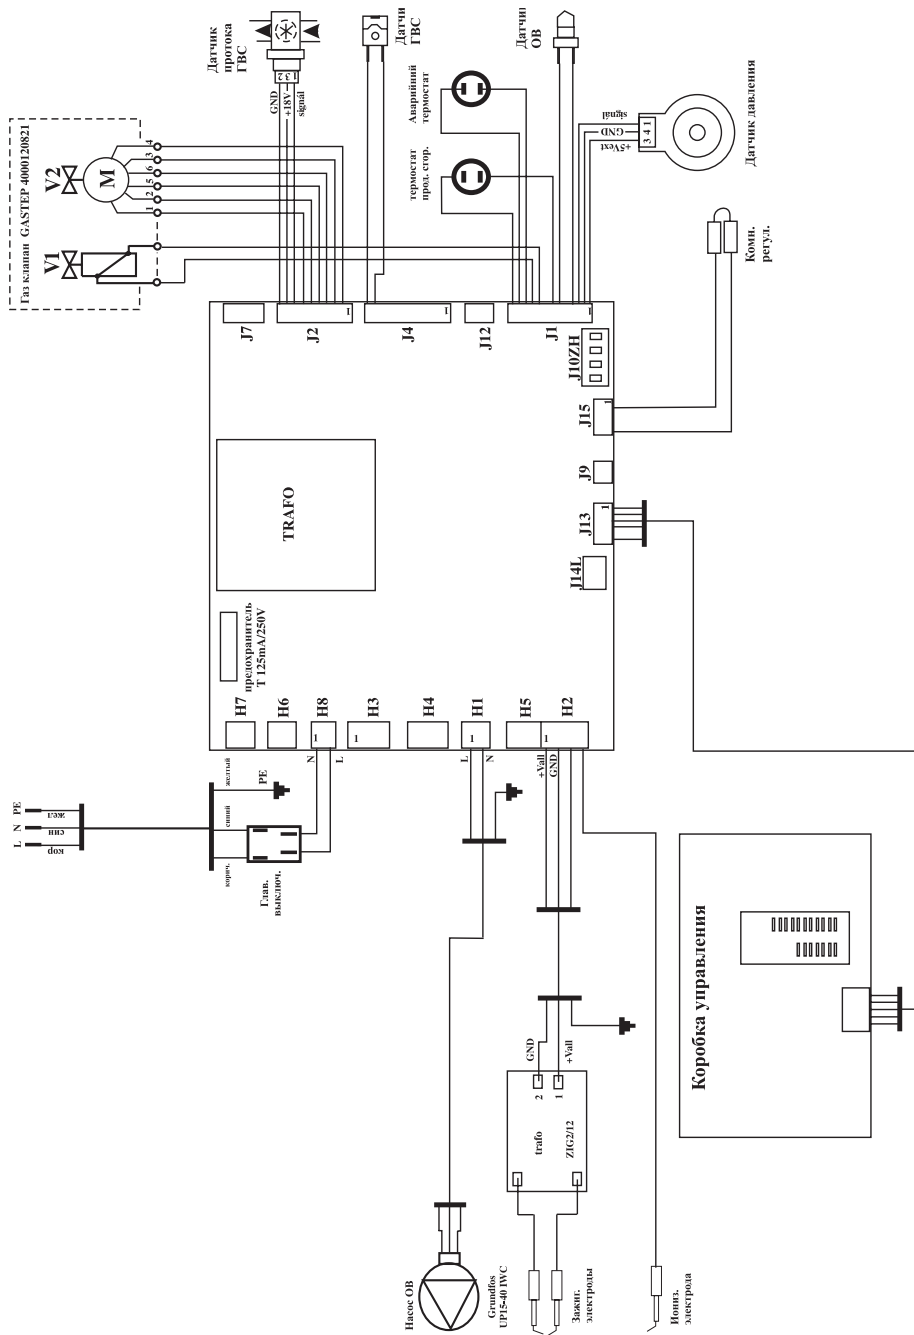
Газ клапан GASTEP 4000120821
V2
M
V1
4
3
6
5
2
1
Датчик протока ГВС
GND
+18V
signal
1 3 2
Датчик ГВС
Аварийний термостат
термостат прод. стор.
Датчик ОВ
Датчик давления
signal
GND
+5Vext
3 4 1
Комн. регул.
J7
J2
1
J4
1
J12
J1
1
J10ZH
J15
1
J9
J13
1
J14L
TRAFO
предохранитель T 125mA/250V
H7
H6
H8
1
H3
1
H4
H1
1
H5
H2
1
N
L
L
N
+Vall
GND
желтый
PE
синий
корич.
Глав. выключ.
L N PE
кор
син
жел
Коробка управления
GND
+Vall
2
1
trafo
ZIG2/12
Насос ОВ
Grundfos UP15-40 IWC
Зажиг. электроды
Иониз. электрода